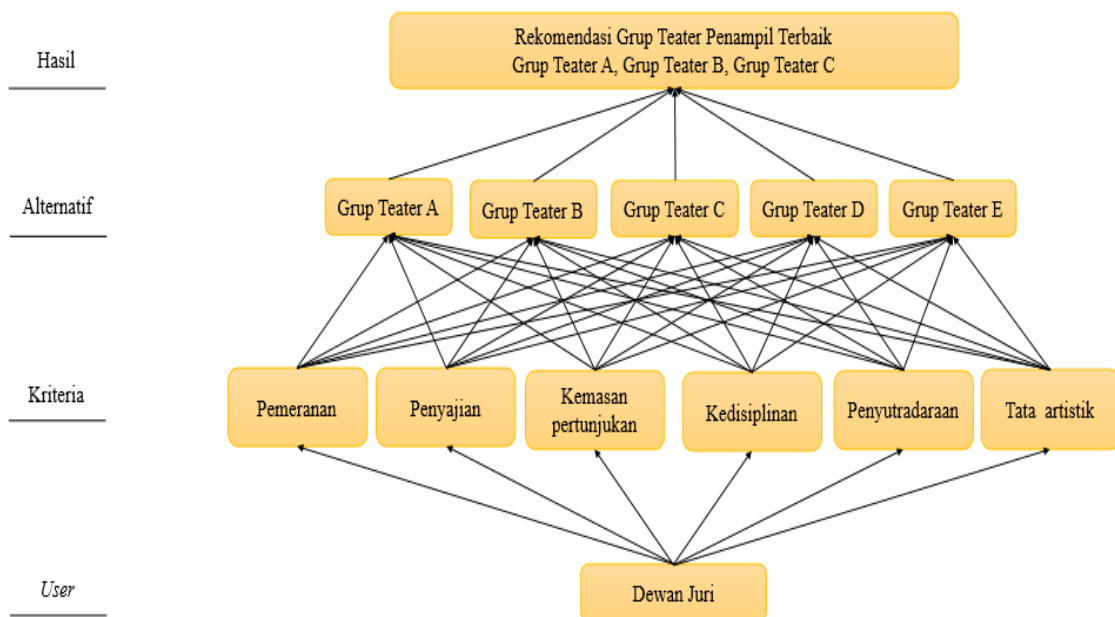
Hasil

Rekomendasi Grup Teater Penampil Terbaik
Grup Teater A, Grup Teater B, Grup Teater C

Alternatif

Grup Teater A

Grup Teater B

Grup Teater C

Grup Teater D

Grup Teater E

Kriteria

Pemeranan

Penyajian

Kemasan pertunjukan

Kedisiplinan

Penyutradaraan

Tata artistik

User

Dewan Juri